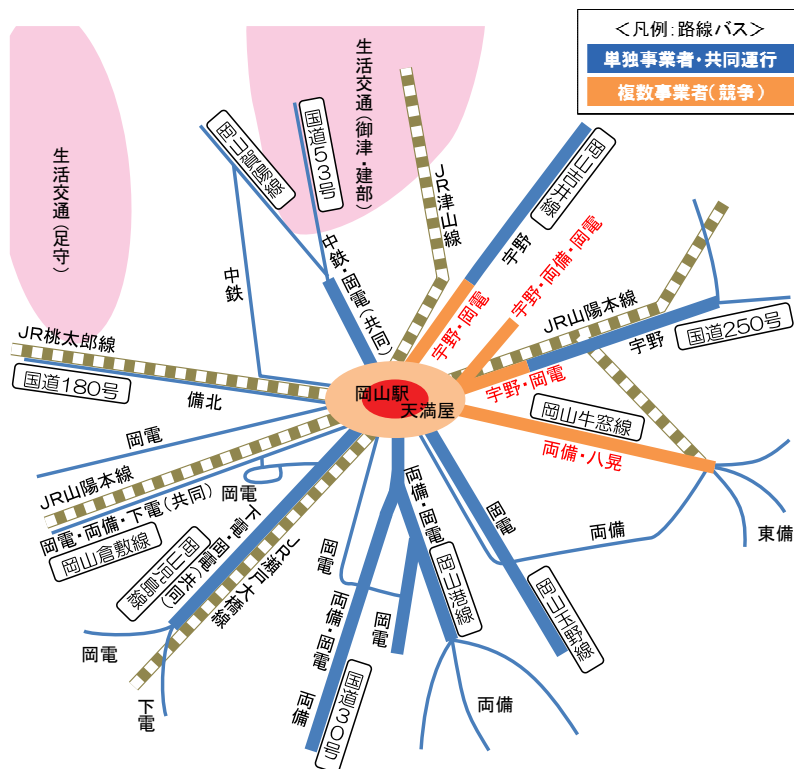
＜凡例：路線バス＞
単独事業者・共同運行
複数事業者（競争）

生活交通（足守）
生活交通（御津・建部）
国道53号
岡山空港線
JR津山線
岡山西大寺線
宇野
宇野・両備・岡電
宇野・岡電
中鉄・岡電（共同）
中鉄
JR桃太郎線
国道180号
備北
JR山陽本線
宇野
国道250号
岡山駅
天満屋
宇野・岡電
岡山牛窓線
両備・八晃
岡電
JR山陽本線
岡電・両備・下電（共同）
岡山倉敷線
岡電
下電・岡電（共同）
岡山児島線
JR瀬戸大橋線
両備・岡電
岡山港線
岡電
岡山玉野線
両備
東備
岡電
両備・岡電
岡電
国道30号
両備
岡電
下電
両備